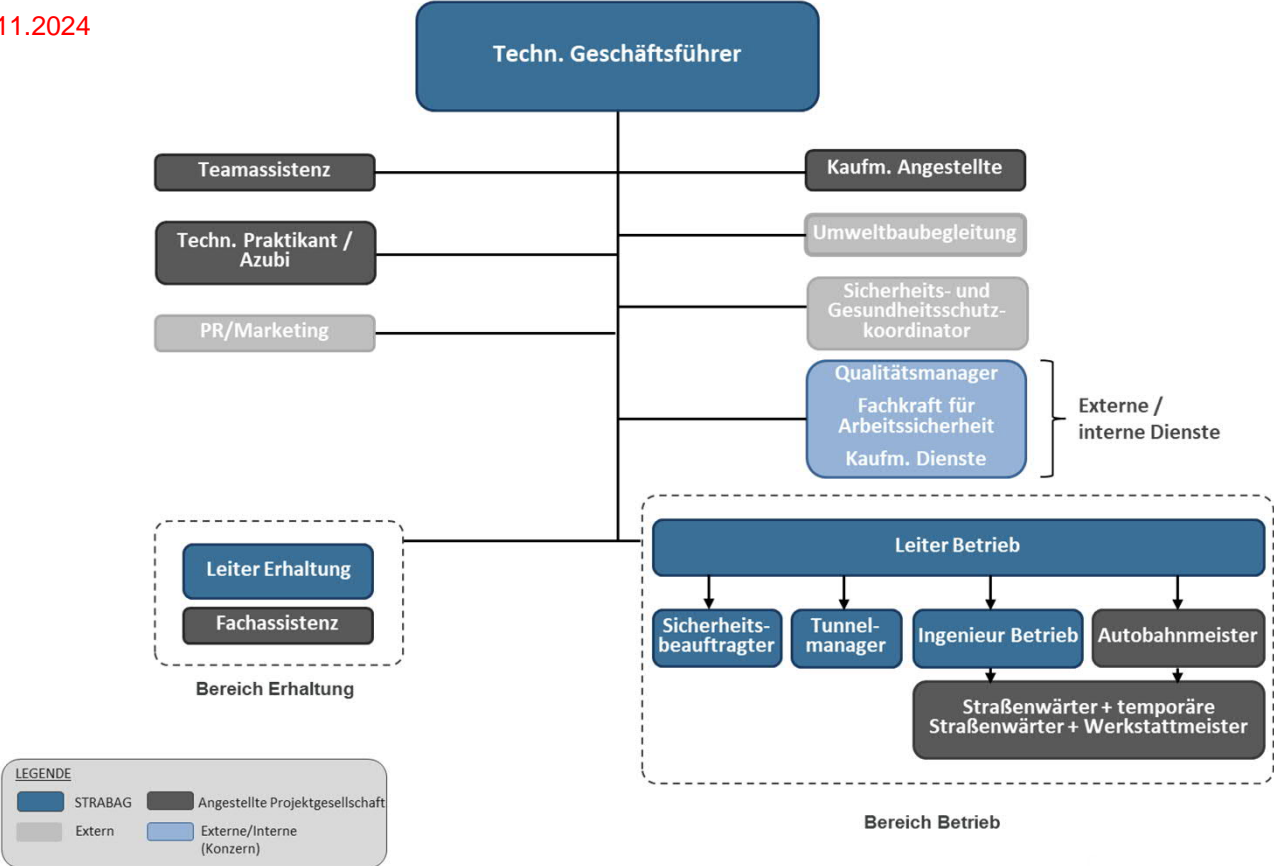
11.2024

Techn. Geschäftsführer

Teamassistenz

Techn. Praktikant / Azubi

PR/Marketing

Kaufm. Angestellte

Umweltbaubegleitung

Sicherheits- und Gesundheitsschutzkoordinator

Qualitätsmanager

Fachkraft für Arbeitssicherheit

Kaufm. Dienste

Externe / interne Dienste

Leiter Erhaltung

Fachassistenz

Bereich Erhaltung

Leiter Betrieb

Sicherheitsbeauftragter

Tunnelmanager

Ingenieur Betrieb

Autobahnmeister

Straßenwärter + temporäre Straßenwärter + Werkstattmeister

Bereich Betrieb

LEGENDE

STRABAG

Angestellte Projektgesellschaft

Extern

Externe/Interne (Konzern)